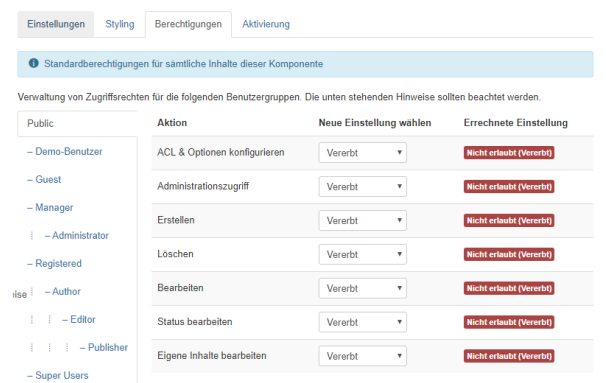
Einstellungen Styling Berechtigungen Aktivierung

Standardberechtigungen für sämtliche Inhalte dieser Komponente

Verwaltung von Zugriffsrechten für die folgenden Benutzergruppen. Die unten stehenden Hinweise sollten beachtet werden.

Public
– Demo-Benutzer
– Guest
– Manager
– Administrator
– Registered
– Author
– Editor
– Publisher
– Super Users

| Aktion | Neue Einstellung wählen | Errechnete Einstellung |
|---|---|---|
| ACL & Optionen konfigurieren | Vererbt | Nicht erlaubt (Vererbt) |
| Administrationszugriff | Vererbt | Nicht erlaubt (Vererbt) |
| Erstellen | Vererbt | Nicht erlaubt (Vererbt) |
| Löschen | Vererbt | Nicht erlaubt (Vererbt) |
| Bearbeiten | Vererbt | Nicht erlaubt (Vererbt) |
| Status bearbeiten | Vererbt | Nicht erlaubt (Vererbt) |
| Eigene Inhalte bearbeiten | Vererbt | Nicht erlaubt (Vererbt) |